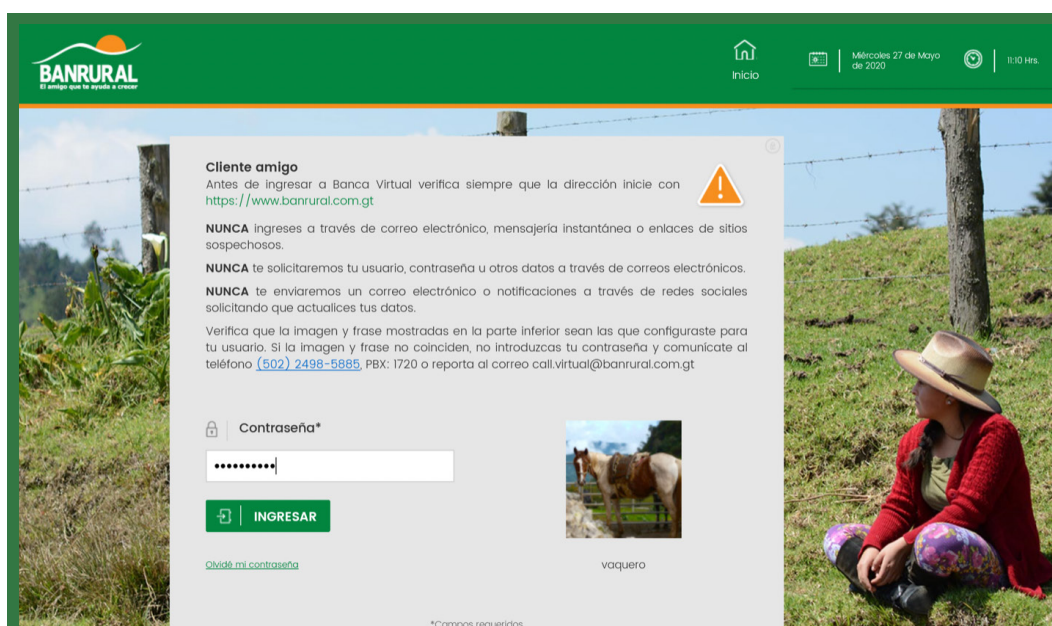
BANRURAL
El amigo que te ayuda a crecer

Inicio

Miércoles 27 de Mayo de 2020

11:10 Hrs.

Cliente amigo
Antes de ingresar a Banca Virtual verifica siempre que la dirección inicie con https://www.banrural.com.gt

NUNCA ingreses a través de correo electrónico, mensajería instantánea o enlaces de sitios sospechosos.

NUNCA te solicitaremos tu usuario, contraseña u otros datos a través de correos electrónicos.

NUNCA te enviaremos un correo electrónico o notificaciones a través de redes sociales solicitando que actualices tus datos.

Verifica que la imagen y frase mostradas en la parte inferior sean las que configuraste para tu usuario. Si la imagen y frase no coinciden, no introduzcas tu contraseña y comunícate al teléfono (502) 2498-5885, PBX: 1720 o reporta al correo call.virtual@banrural.com.gt

Contraseña*

••••••••••

INGRESAR

Olvidé mi contraseña

vaquero

*Campos requeridos